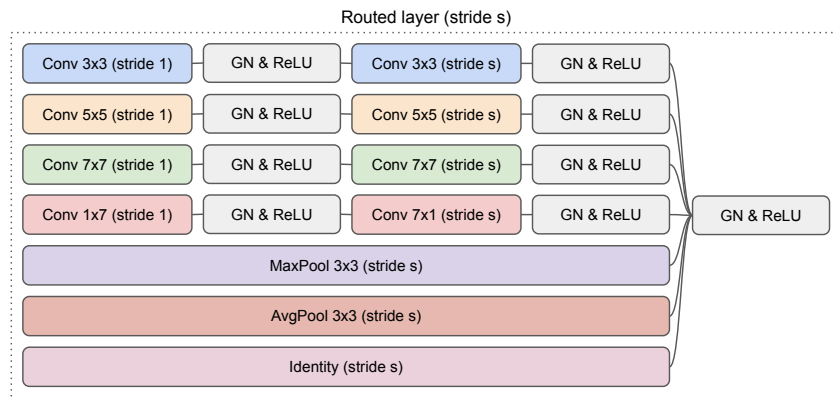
Routed layer (stride s)

Conv 3x3 (stride 1)
GN & ReLU
Conv 3x3 (stride s)
GN & ReLU

Conv 5x5 (stride 1)
GN & ReLU
Conv 5x5 (stride s)
GN & ReLU

Conv 7x7 (stride 1)
GN & ReLU
Conv 7x7 (stride s)
GN & ReLU

Conv 1x7 (stride 1)
GN & ReLU
Conv 7x1 (stride s)
GN & ReLU

GN & ReLU

MaxPool 3x3 (stride s)

AvgPool 3x3 (stride s)

Identity (stride s)